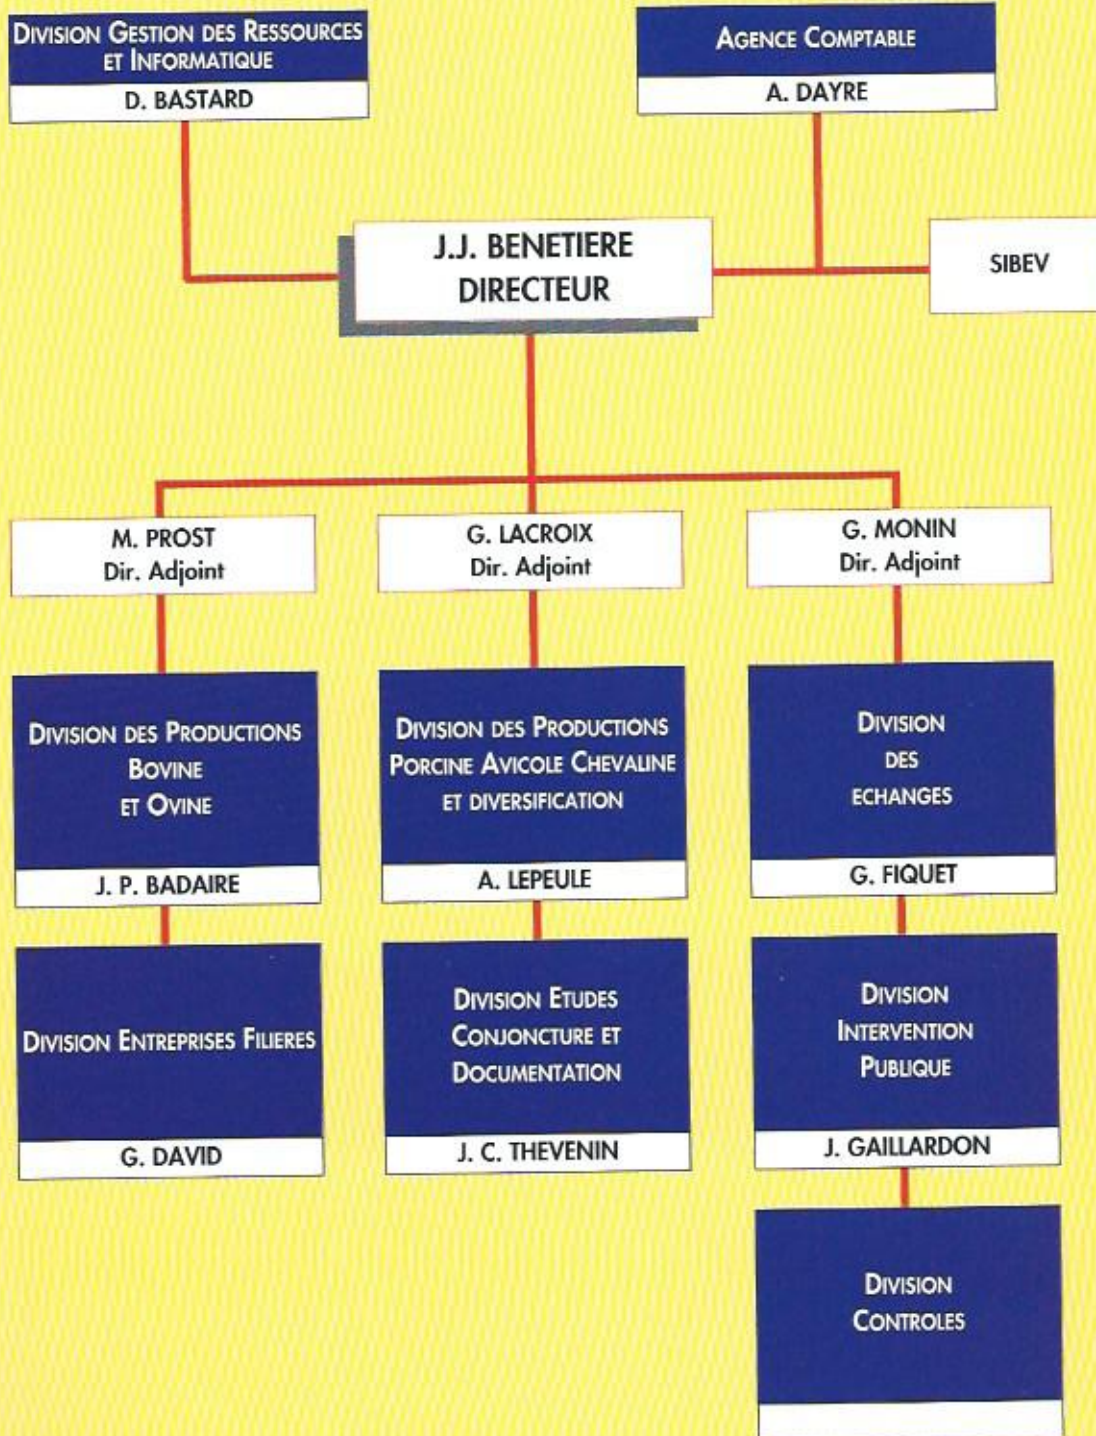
Division Gestion des Ressources et Informatique

D. BASTARD

Agence Comptable

A. DAYRE

J.J. BENETIERE
DIRECTEUR

SIBEV

M. PROST
Dir. Adjoint

G. LACROIX
Dir. Adjoint

G. MONIN
Dir. Adjoint

Division des Productions Bovine et Ovine

J. P. BADAIRE

Division des Productions Porcine Avicole Chevaline et diversification

A. LEPEULE

Division des Echanges

G. FIQUET

Division Entreprises Filieres

G. DAVID

Division Etudes Conjoncture et Documentation

J. C. THEVENIN

Division Intervention Publique

J. GAILLARDON

Division Controles